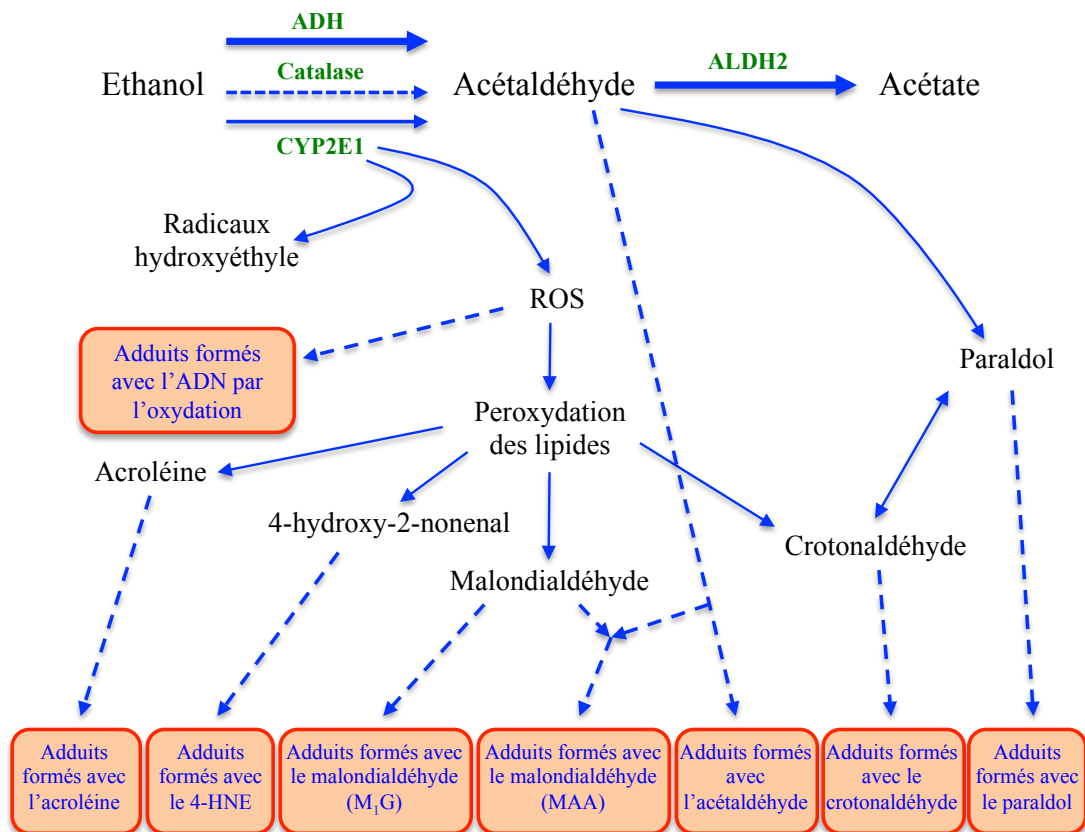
ADH

Catalase

CYP2E1

Ethanol

Acétaldéhyde

ALDH2

Acétate

Radicaux hydroxyéthyle

ROS

Adduits formés avec l’ADN par l’oxydation

Paraldol

Peroxydation des lipides

Acroléine

4-hydroxy-2-nonenal

Crotonaldéhyde

Malondialdéhyde

Adduits formés avec l’acroléine

Adduits formés avec le 4-HNE

Adduits formés avec le malondialdéhyde ($M_1G$)

Adduits formés avec le malondialdéhyde (MAA)

Adduits formés avec l’acétaldéhyde

Adduits formés avec le crotonaldéhyde

Adduits formés avec le paraldol